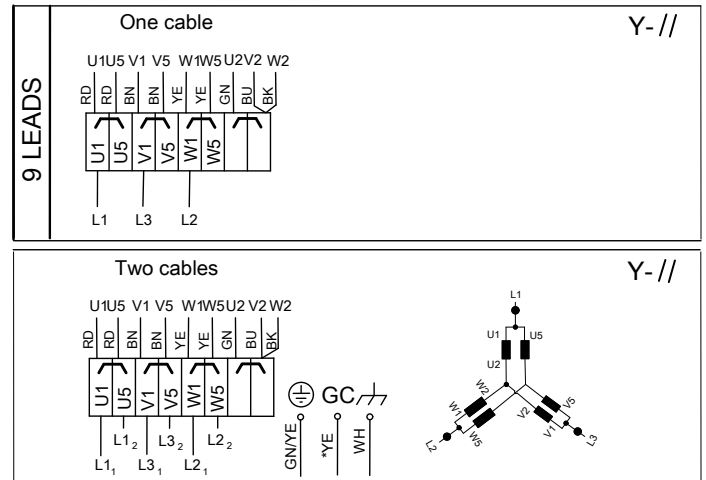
9 LEADS

One cable

Y-//

U1U5 V1 V5 W1W5 U2V2 W2

RD RD BN BN YE YE GN BU BK

U1 U5 V1 V5 W1 W5

L1 L3 L2

Two cables

Y-//

U1U5 V1 V5 W1W5 U2 V2 W2

RD RD BN BN YE YE GN BU BK

U1 U5 V1 V5 W1 W5

$L1_2$ $L3_2$ $L2_2$

$L1_1$ $L3_1$ $L2_1$

GC

GN/YE *YE WH

L1

U1 U5

U2

W2 V2

W1 V5

W5 V1

L2 L3